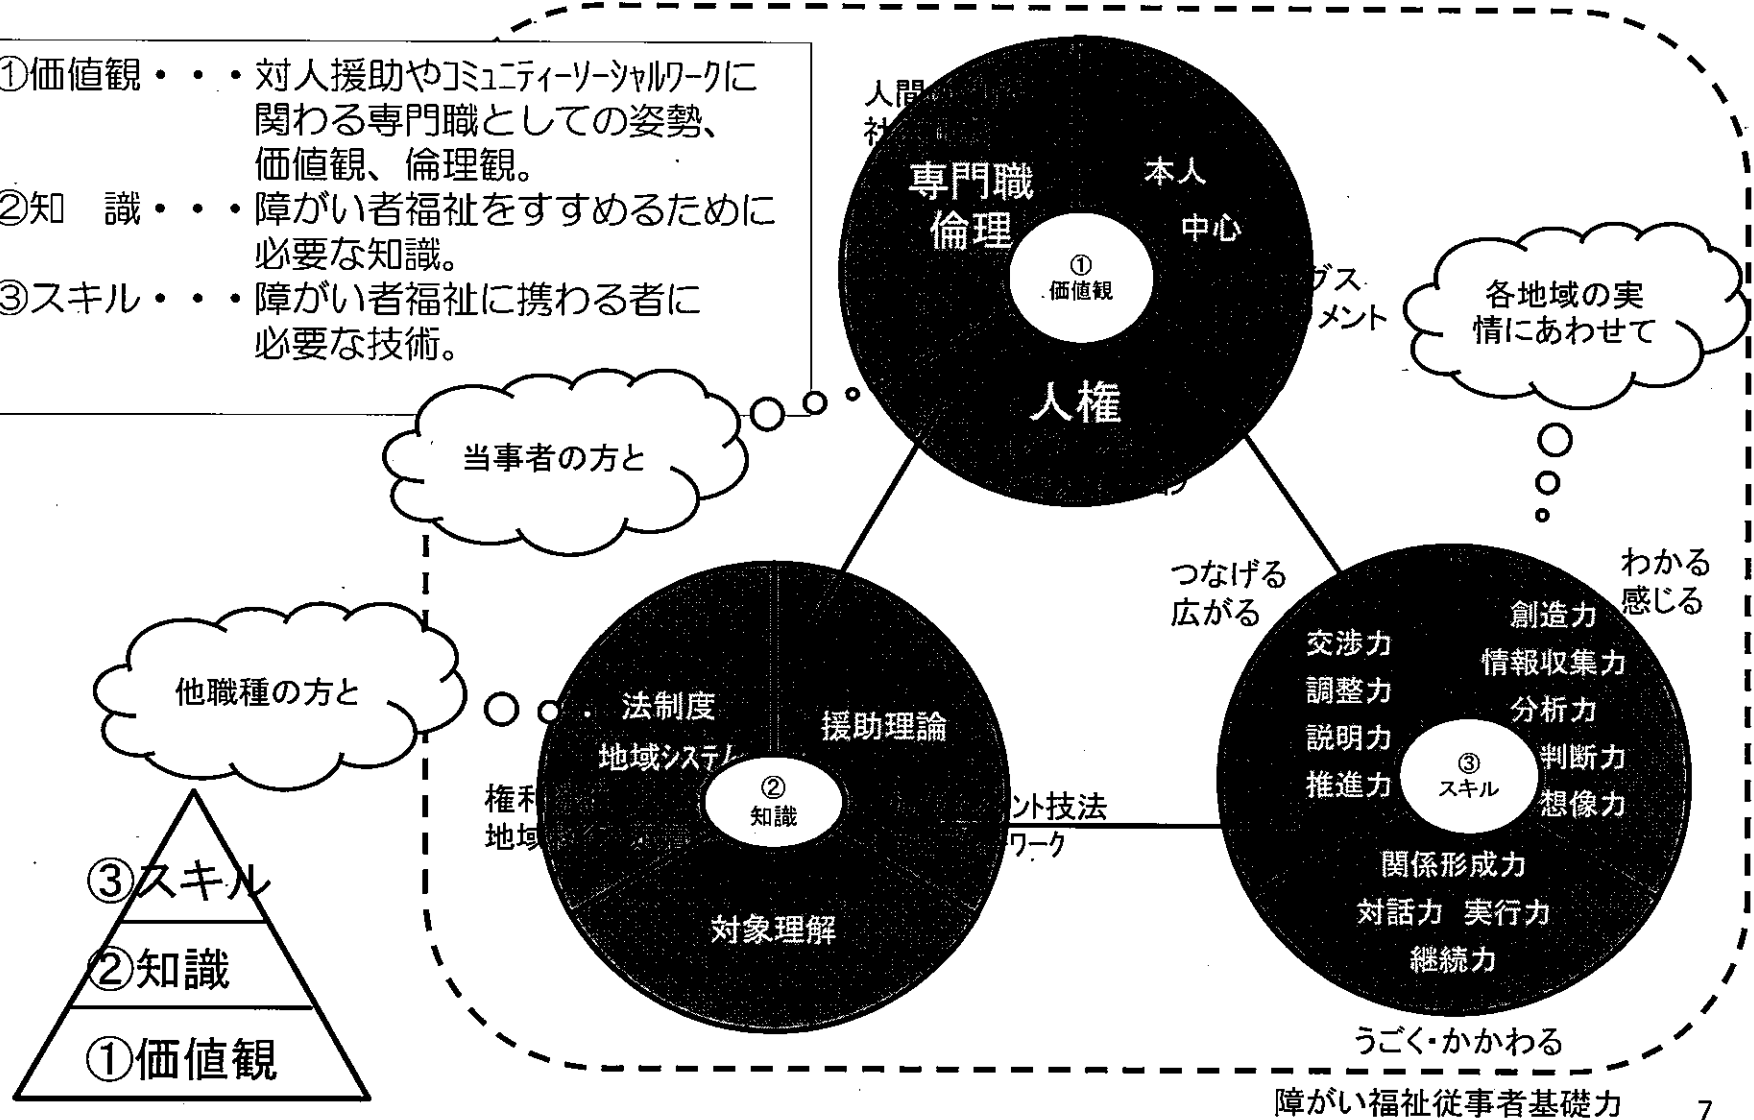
①価値観・・・対人援助やコミュニティーソーシャルワークに関わる専門職としての姿勢、価値観、倫理観。
②知　識・・・障がい者福祉をすすめるために必要な知識。
③スキル・・・障がい者福祉に携わる者に必要な技術。

人間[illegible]
社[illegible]
専門職
倫理
本人
中心
①
価値観
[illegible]ブス
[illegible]メント
人権
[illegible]

各地域の実情にあわせて

当事者の方と

他職種の方と

つなげる
広がる

わかる
感じる

法制度
地域システ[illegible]
援助理論
②
知識
権利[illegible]
地域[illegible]
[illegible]ト技法
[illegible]ワーク
対象理解

交渉力
調整力
説明力
推進力
創造力
情報収集力
分析力
判断力
想像力
③
スキル
関係形成力
対話力　実行力
継続力

うごく・かかわる

③スキル
②知識
①価値観

障がい福祉従事者基礎力

7